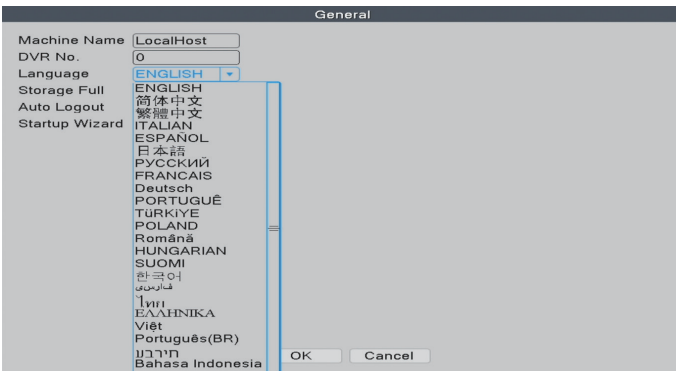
General

Machine Name LocalHost
DVR No. 0
Language ENGLISH
Storage Full
Auto Logout
Startup Wizard

ENGLISH
简体中文
繁體中文
ITALIAN
ESPAÑOL
日本語
РУССКИЙ
FRANCAIS
Deutsch
PORTUGUÊ
TüRKiYE
POLAND
Românǎ
HUNGARIAN
SUOMI
한국어
فارسی
ไทย
ΕΛΛΗΝΙΚΑ
Việt
Português(BR)
עברית
Bahasa Indonesia

OK Cancel